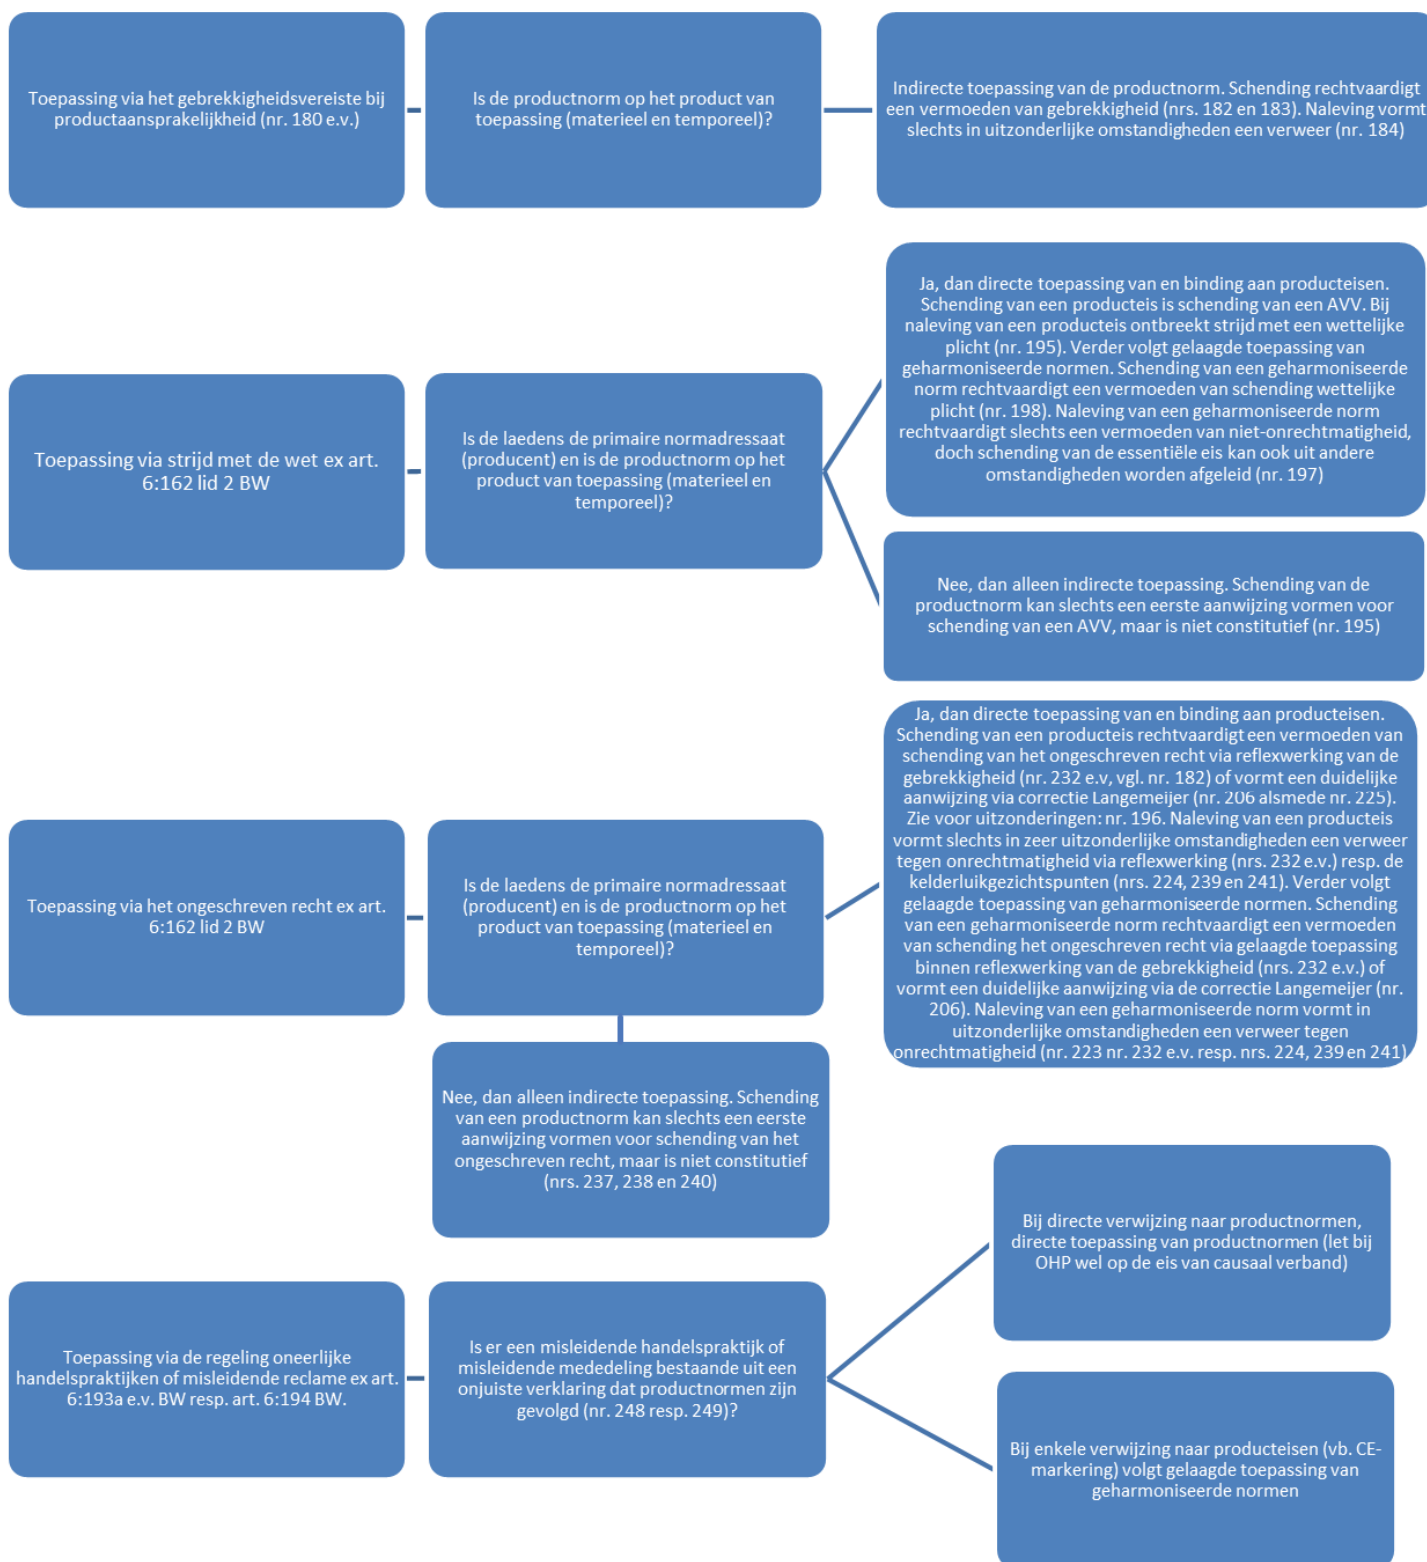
Toepassing via het gebrekkigheidsvereiste bij productaansprakelijkheid (nr. 180 e.v.)

Is de productnorm op het product van toepassing (materieel en temporeel)?

Indirecte toepassing van de productnorm. Schending rechtvaardigt een vermoeden van gebrekkigheid (nrs. 182 en 183). Naleving vormt slechts in uitzonderlijke omstandigheden een verweer (nr. 184)

Toepassing via strijd met de wet ex art. 6:162 lid 2 BW

Is de laedens de primaire normadressaat (producent) en is de productnorm op het product van toepassing (materieel en temporeel)?

Ja, dan directe toepassing van en binding aan producteisen. Schending van een producteis is schending van een AVV. Bij naleving van een producteis ontbreekt strijd met een wettelijke plicht (nr. 195). Verder volgt gelaagde toepassing van geharmoniseerde normen. Schending van een geharmoniseerde norm rechtvaardigt een vermoeden van schending wettelijke plicht (nr. 198). Naleving van een geharmoniseerde norm rechtvaardigt slechts een vermoeden van niet-onrechtmatigheid, doch schending van de essentiële eis kan ook uit andere omstandigheden worden afgeleid (nr. 197)

Nee, dan alleen indirecte toepassing. Schending van de productnorm kan slechts een eerste aanwijzing vormen voor schending van een AVV, maar is niet constitutief (nr. 195)

Toepassing via het ongeschreven recht ex art. 6:162 lid 2 BW

Is de laedens de primaire normadressaat (producent) en is de productnorm op het product van toepassing (materieel en temporeel)?

Ja, dan directe toepassing van en binding aan producteisen. Schending van een producteis rechtvaardigt een vermoeden van schending van het ongeschreven recht via reflexwerking van de gebrekkigheid (nr. 232 e.v, vgl. nr. 182) of vormt een duidelijke aanwijzing via correctie Langemeijer (nr. 206 alsmede nr. 225). Zie voor uitzonderingen: nr. 196. Naleving van een producteis vormt slechts in zeer uitzonderlijke omstandigheden een verweer tegen onrechtmatigheid via reflexwerking (nrs. 232 e.v.) resp. de kelderluikgezichtspunten (nrs. 224, 239 en 241). Verder volgt gelaagde toepassing van geharmoniseerde normen. Schending van een geharmoniseerde norm rechtvaardigt een vermoeden van schending het ongeschreven recht via gelaagde toepassing binnen reflexwerking van de gebrekkigheid (nrs. 232 e.v.) of vormt een duidelijke aanwijzing via de correctie Langemeijer (nr. 206). Naleving van een geharmoniseerde norm vormt in uitzonderlijke omstandigheden een verweer tegen onrechtmatigheid (nr. 223 nr. 232 e.v. resp. nrs. 224, 239 en 241)

Nee, dan alleen indirecte toepassing. Schending van een productnorm kan slechts een eerste aanwijzing vormen voor schending van het ongeschreven recht, maar is niet constitutief (nrs. 237, 238 en 240)

Toepassing via de regeling oneerlijke handelspraktijken of misleidende reclame ex art. 6:193a e.v. BW resp. art. 6:194 BW.

Is er een misleidende handelspraktijk of misleidende mededeling bestaande uit een onjuiste verklaring dat productnormen zijn gevolgd (nr. 248 resp. 249)?

Bij directe verwijzing naar productnormen, directe toepassing van productnormen (let bij OHP wel op de eis van causaal verband)

Bij enkele verwijzing naar producteisen (vb. CE-markering) volgt gelaagde toepassing van geharmoniseerde normen